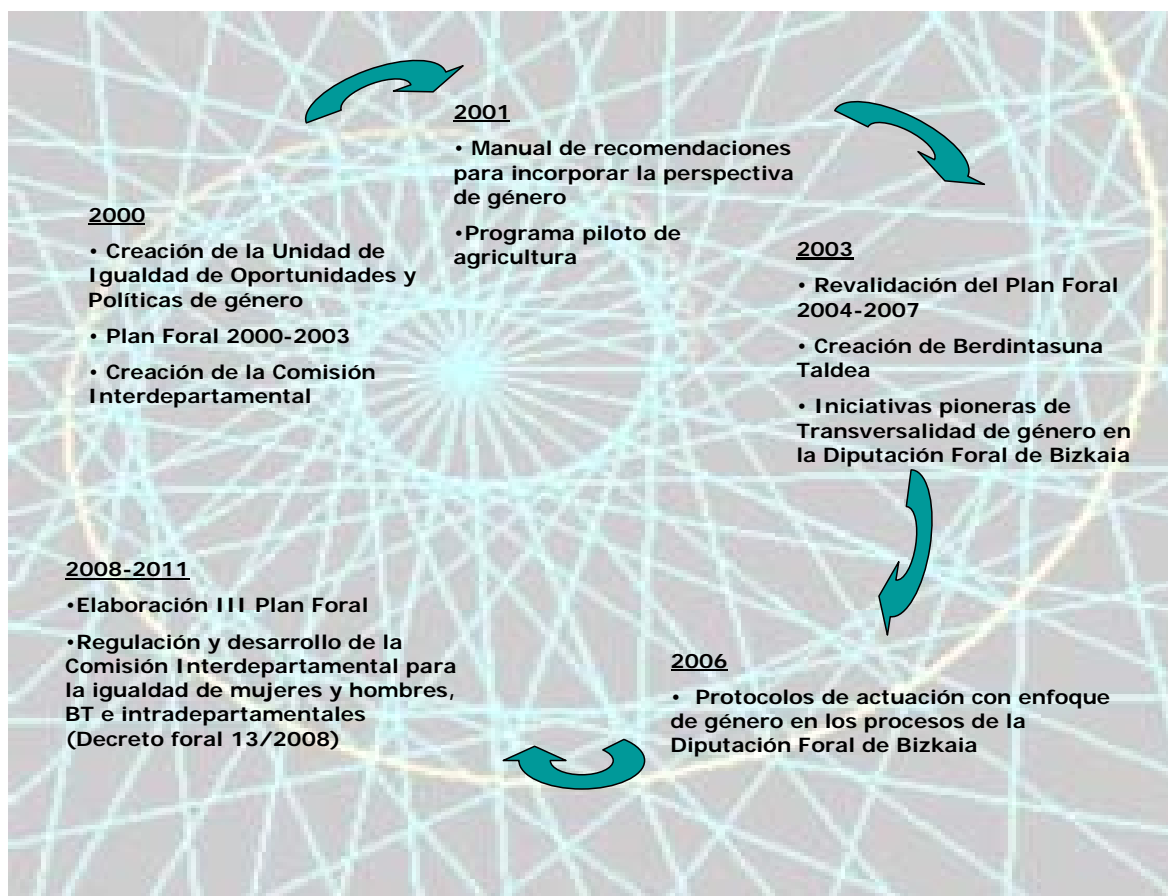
2001

• Manual de recomendaciones para incorporar la perspectiva de género

•Programa piloto de agricultura

2000

• Creación de la Unidad de Igualdad de Oportunidades y Políticas de género

• Plan Foral 2000-2003

• Creación de la Comisión Interdepartamental

2003

• Revalidación del Plan Foral 2004-2007

• Creación de Berdintasuna Taldea

• Iniciativas pioneras de Transversalidad de género en la Diputación Foral de Bizkaia

2008-2011

•Elaboración III Plan Foral

•Regulación y desarrollo de la Comisión Interdepartamental para la igualdad de mujeres y hombres, BT e intradepartamentales (Decreto foral 13/2008)

2006

• Protocolos de actuación con enfoque de género en los procesos de la Diputación Foral de Bizkaia